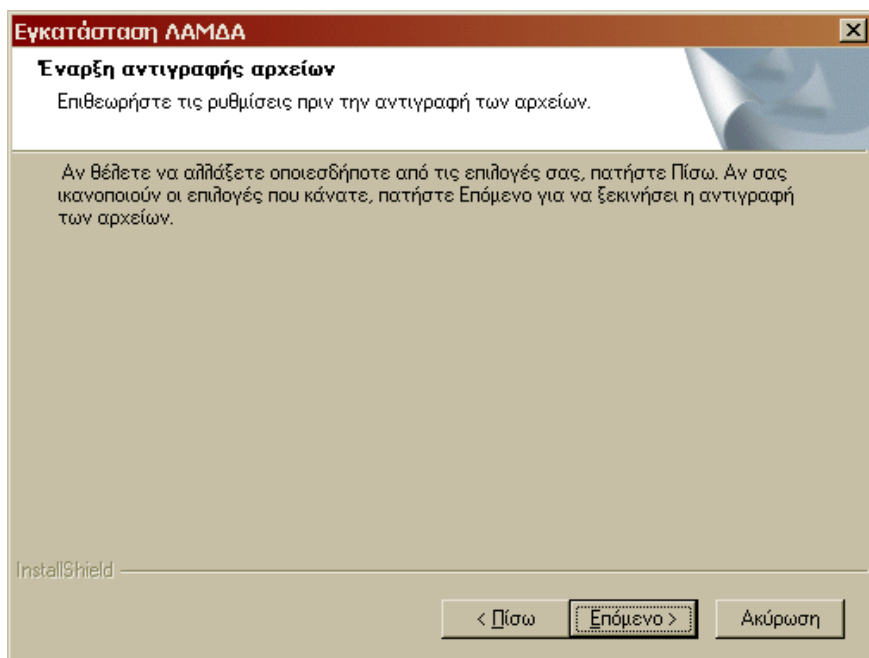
Εγκατάσταση ΛΑΜΔΑ

Έναρξη αντιγραφής αρχείων

Επιθεωρήστε τις ρυθμίσεις πριν την αντιγραφή των αρχείων.

Αν θέλετε να αλλάξετε οποιεσδήποτε από τις επιλογές σας, πατήστε Πίσω. Αν σας ικανοποιούν οι επιλογές που κάνατε, πατήστε Επόμενο για να ξεκινήσει η αντιγραφή των αρχείων.

InstallShield

< Πίσω

Επόμενο >

Ακύρωση